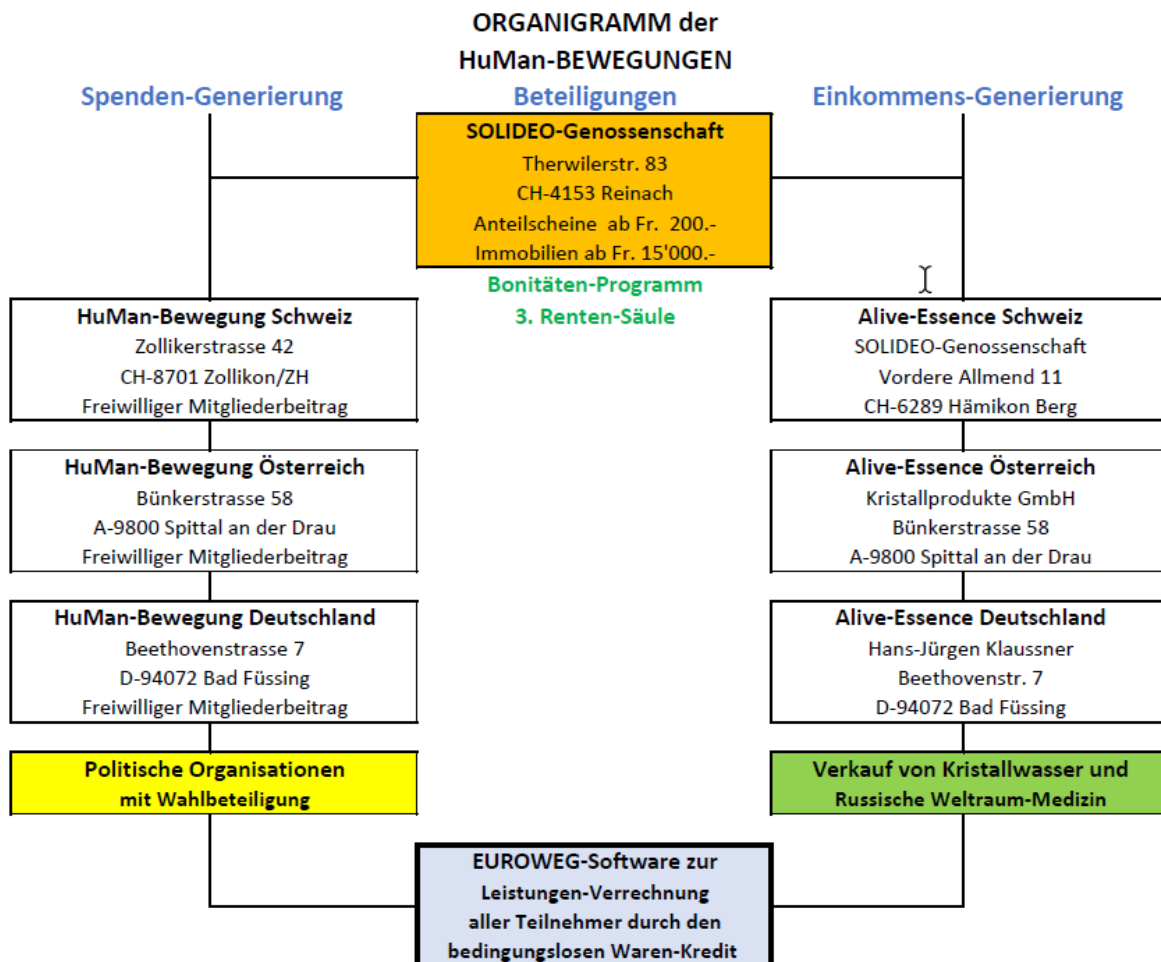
ORGANIGRAMM der
HuMan-BEWEGUNGEN

Spenden-Generierung

Beteiligungen

Einkommens-Generierung

SOLIDEO-Genossenschaft
Therwilerstr. 83
CH-4153 Reinach
Anteilscheine ab Fr. 200.-
Immobilien ab Fr. 15'000.-

Bonitäten-Programm
3. Renten-Säule

HuMan-Bewegung Schweiz
Zollikerstrasse 42
CH-8701 Zollikon/ZH
Freiwilliger Mitgliederbeitrag

HuMan-Bewegung Österreich
Bünkerstrasse 58
A-9800 Spittal an der Drau
Freiwilliger Mitgliederbeitrag

HuMan-Bewegung Deutschland
Beethovenstrasse 7
D-94072 Bad Füssing
Freiwilliger Mitgliederbeitrag

Politische Organisationen
mit Wahlbeteiligung

Alive-Essence Schweiz
SOLIDEO-Genossenschaft
Vordere Allmend 11
CH-6289 Hämikon Berg

Alive-Essence Österreich
Kristallprodukte GmbH
Bünkerstrasse 58
A-9800 Spittal an der Drau

Alive-Essence Deutschland
Hans-Jürgen Klaussner
Beethovenstr. 7
D-94072 Bad Füssing

Verkauf von Kristallwasser und
Russische Weltraum-Medizin

EUROWEG-Software zur
Leistungen-Verrechnung
aller Teilnehmer durch den
bedingungslosen Waren-Kredit